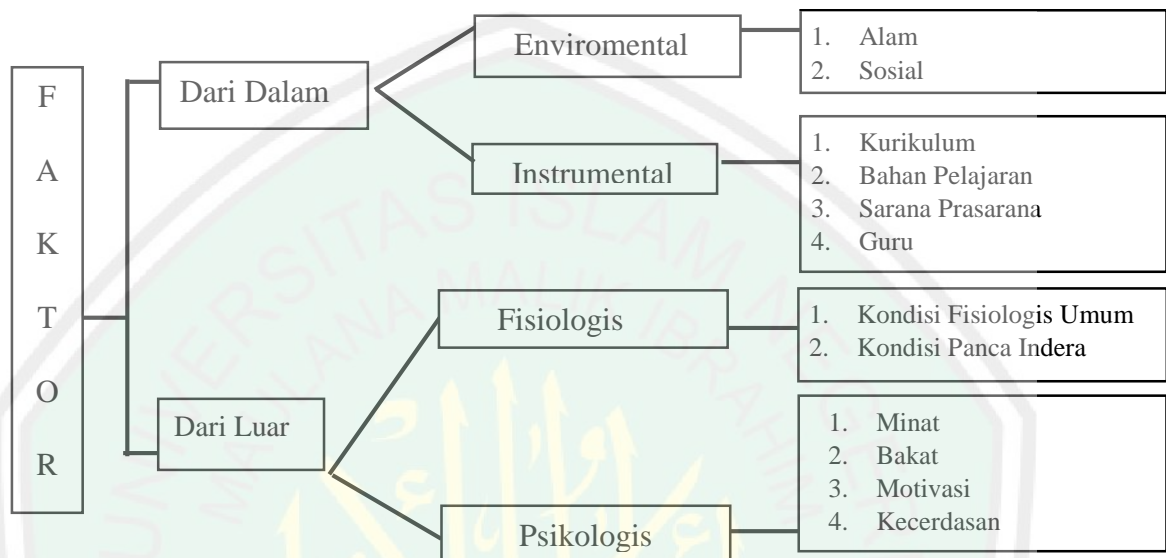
F
A
K
T
O
R

Dari Dalam

Enviromental

1. Alam
2. Sosial

Instrumental

1. Kurikulum
2. Bahan Pelajaran
3. Sarana Prasarana
4. Guru

Dari Luar

Fisiologis

1. Kondisi Fisiologis Umum
2. Kondisi Panca Indera

Psikologis

1. Minat
2. Bakat
3. Motivasi
4. Kecerdasan